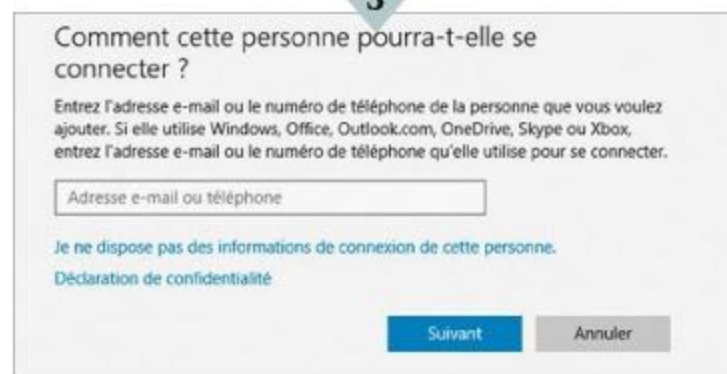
3

Comment cette personne pourra-t-elle se connecter ?

Entrez l'adresse e-mail ou le numéro de téléphone de la personne que vous voulez ajouter. Si elle utilise Windows, Office, Outlook.com, OneDrive, Skype ou Xbox, entrez l'adresse e-mail ou le numéro de téléphone qu'elle utilise pour se connecter.

Adresse e-mail ou téléphone

Je ne dispose pas des informations de connexion de cette personne.

Déclaration de confidentialité

Suivant

Annuler